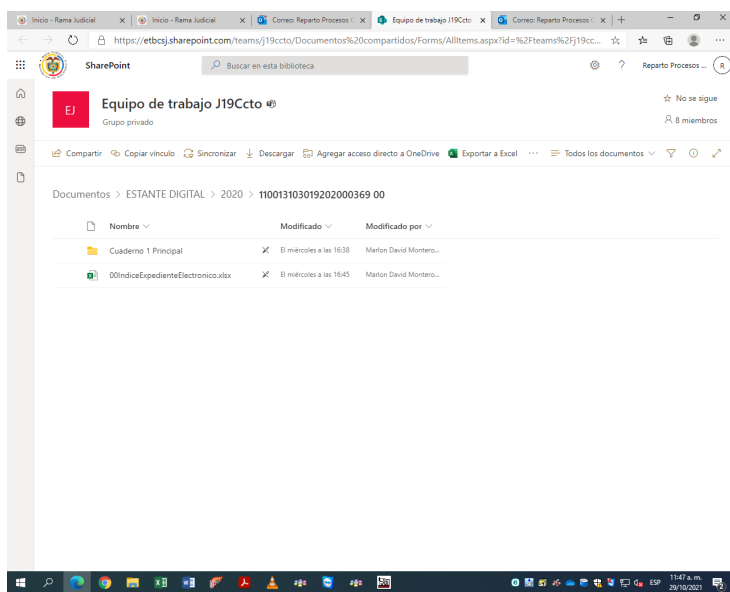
Inicio - Rama Judicial × Inicio - Rama Judicial × Correo: Reparto Procesos C × Equipo de trabajo J19Ccto × Correo: Reparto Procesos C × +

https://etbcsj.sharepoint.com/teams/j19ccto/Documentos%20compartidos/Forms/AllItems.aspx?id=%2Fteams%2Fj19cc...

SharePoint

Buscar en esta biblioteca

Reparto Procesos ... R

EJ

Equipo de trabajo J19Ccto

Grupo privado

☆ No se sigue

8 miembros

Compartir Copiar vínculo Sincronizar Descargar Agregar acceso directo a OneDrive Exportar a Excel ··· Todos los documentos

Documentos > ESTANTE DIGITAL > 2020 > 11001310301920200036900

| | Nombre | Modificado | Modificado por |
|---|---|---|---|
| | Cuaderno 1 Principal | El miércoles a las 16:38 | Marlon David Montero... |
| | 00IndiceExpedienteElectronico.xlsx | El miércoles a las 16:45 | Marlon David Montero... |

ESP 11:47 a. m. 29/10/2021